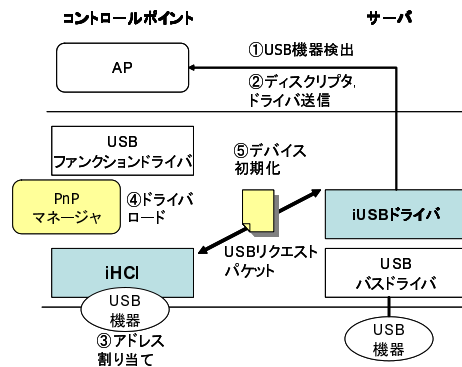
コントロールポイント

サーバ

①USB機器検出

AP

②ディスクリプタ, ドライバ送信

USB ファンクションドライバ

⑤デバイス 初期化

PnP マネージャ

④ドライバ ロード

iUSBドライバ

USBリクエスト パケット

iHCI

USB バスドライバ

USB 機器

③アドレス 割り当て

USB 機器